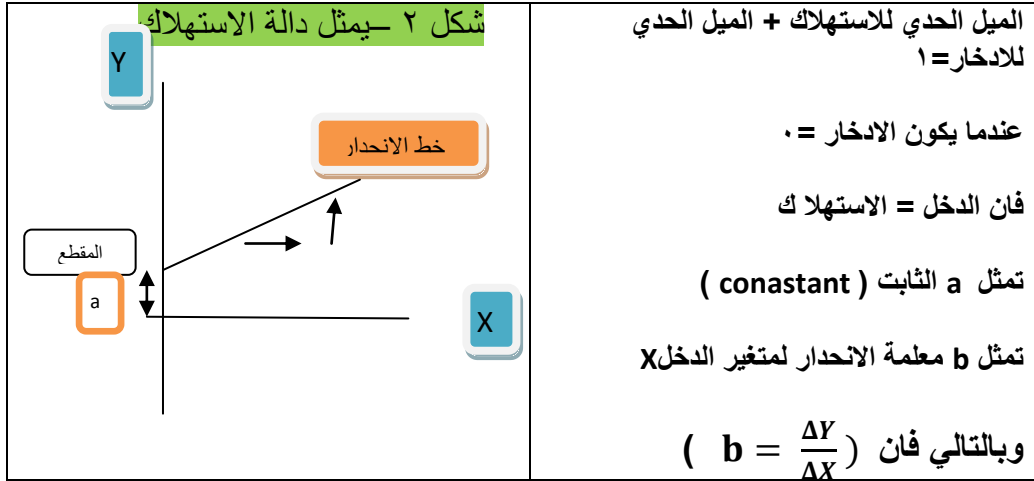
| الميل الحدي للاستهلاك + الميل الحدي للادخار=١<br><br>عندما يكون الادخار =٠<br><br>فان الدخل = الاستهلا ك<br><br>تمثل a الثابت ( conastant )<br><br>تمثل b معلمة الانحدار لمتغير الدخلX<br><br>وبالتالي فان ( $\mathbf{b} = \frac{\Delta Y}{\Delta X}$ ) | شكل ٢ –يمثل دالة الاستهلاك<br><br>Y<br><br>خط الانحدار<br><br>المقطع<br><br>a<br><br>X |
|---|---|